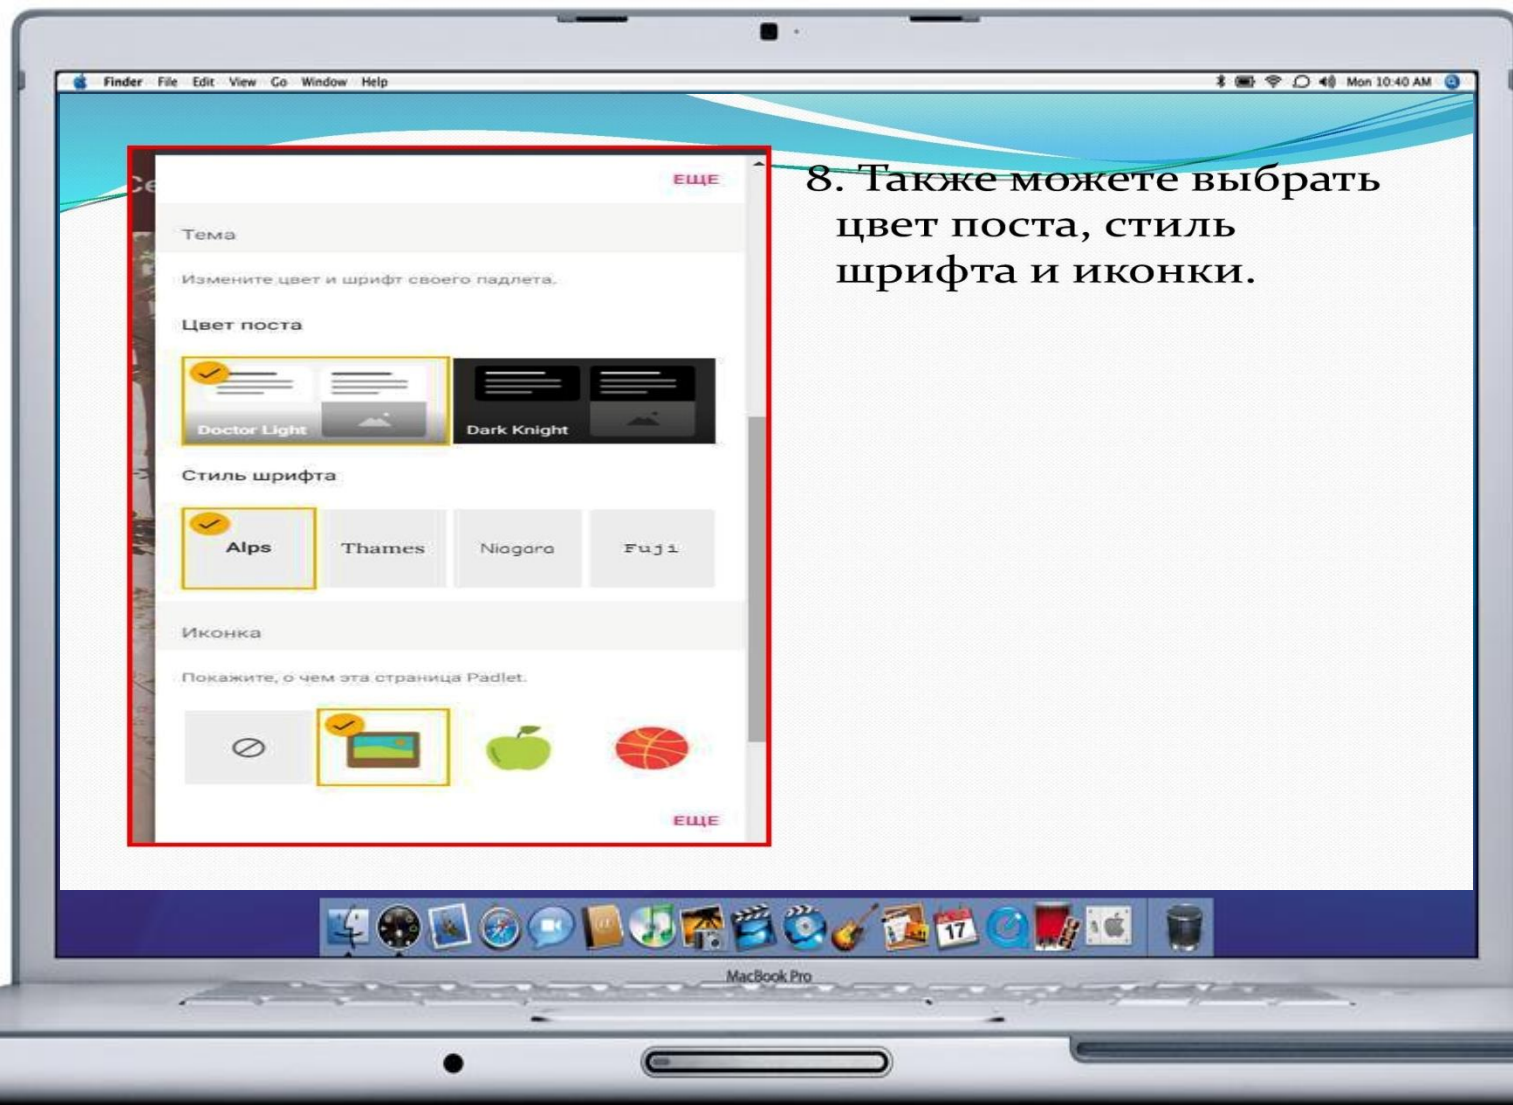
Finder File Edit View Go Window Help

Mon 10:40 AM

ЕЩЕ

Тема

Измените цвет и шрифт своего падлета.

Цвет поста

Doctor Light

Dark Knight

Стиль шрифта

Alps

Thames

Niagara

Fuji

Иконка

Покажите, о чем эта страница Padlet.

ЕЩЕ

8. Также можете выбрать цвет поста, стиль шрифта и иконки.

17

MacBook Pro